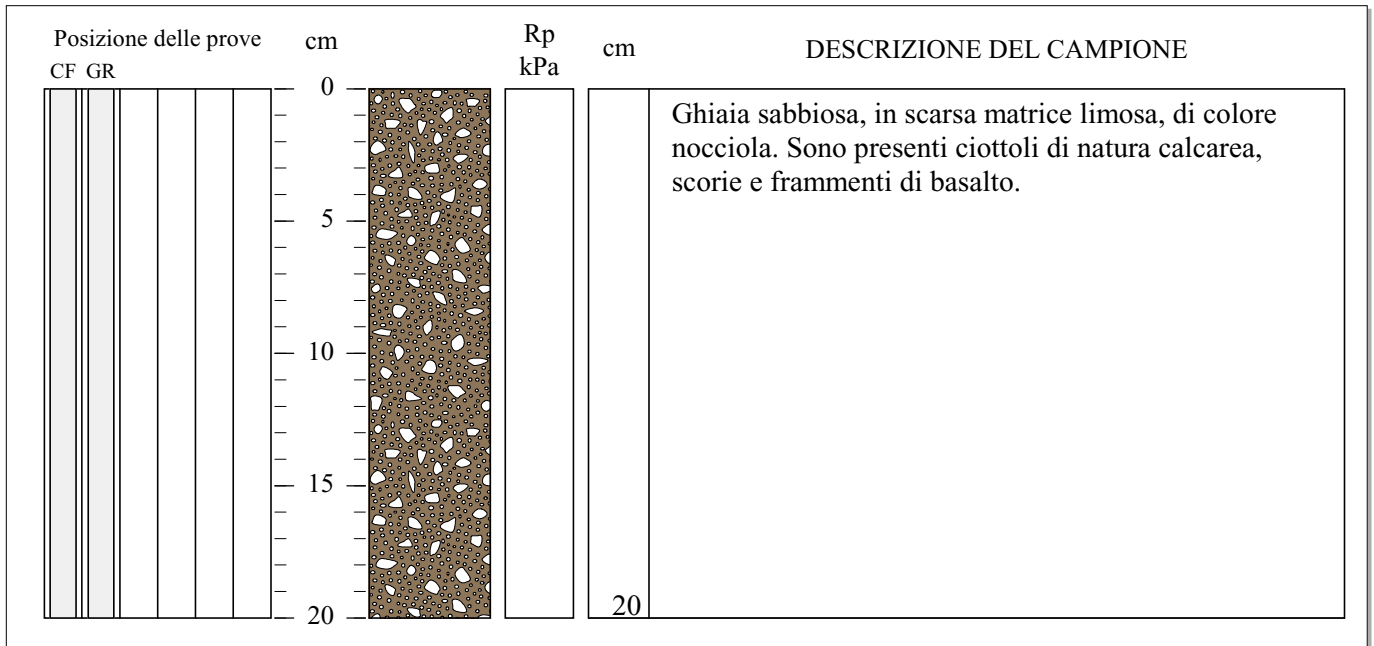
Posizione delle prove
CF GR

cm
0
5
10
15
20

Rp
kPa

cm
20

DESCRIZIONE DEL CAMPIONE

Ghiaia sabbiosa, in scarsa matrice limosa, di colore nocciola. Sono presenti ciottoli di natura calcarea, scorie e frammenti di basalto.